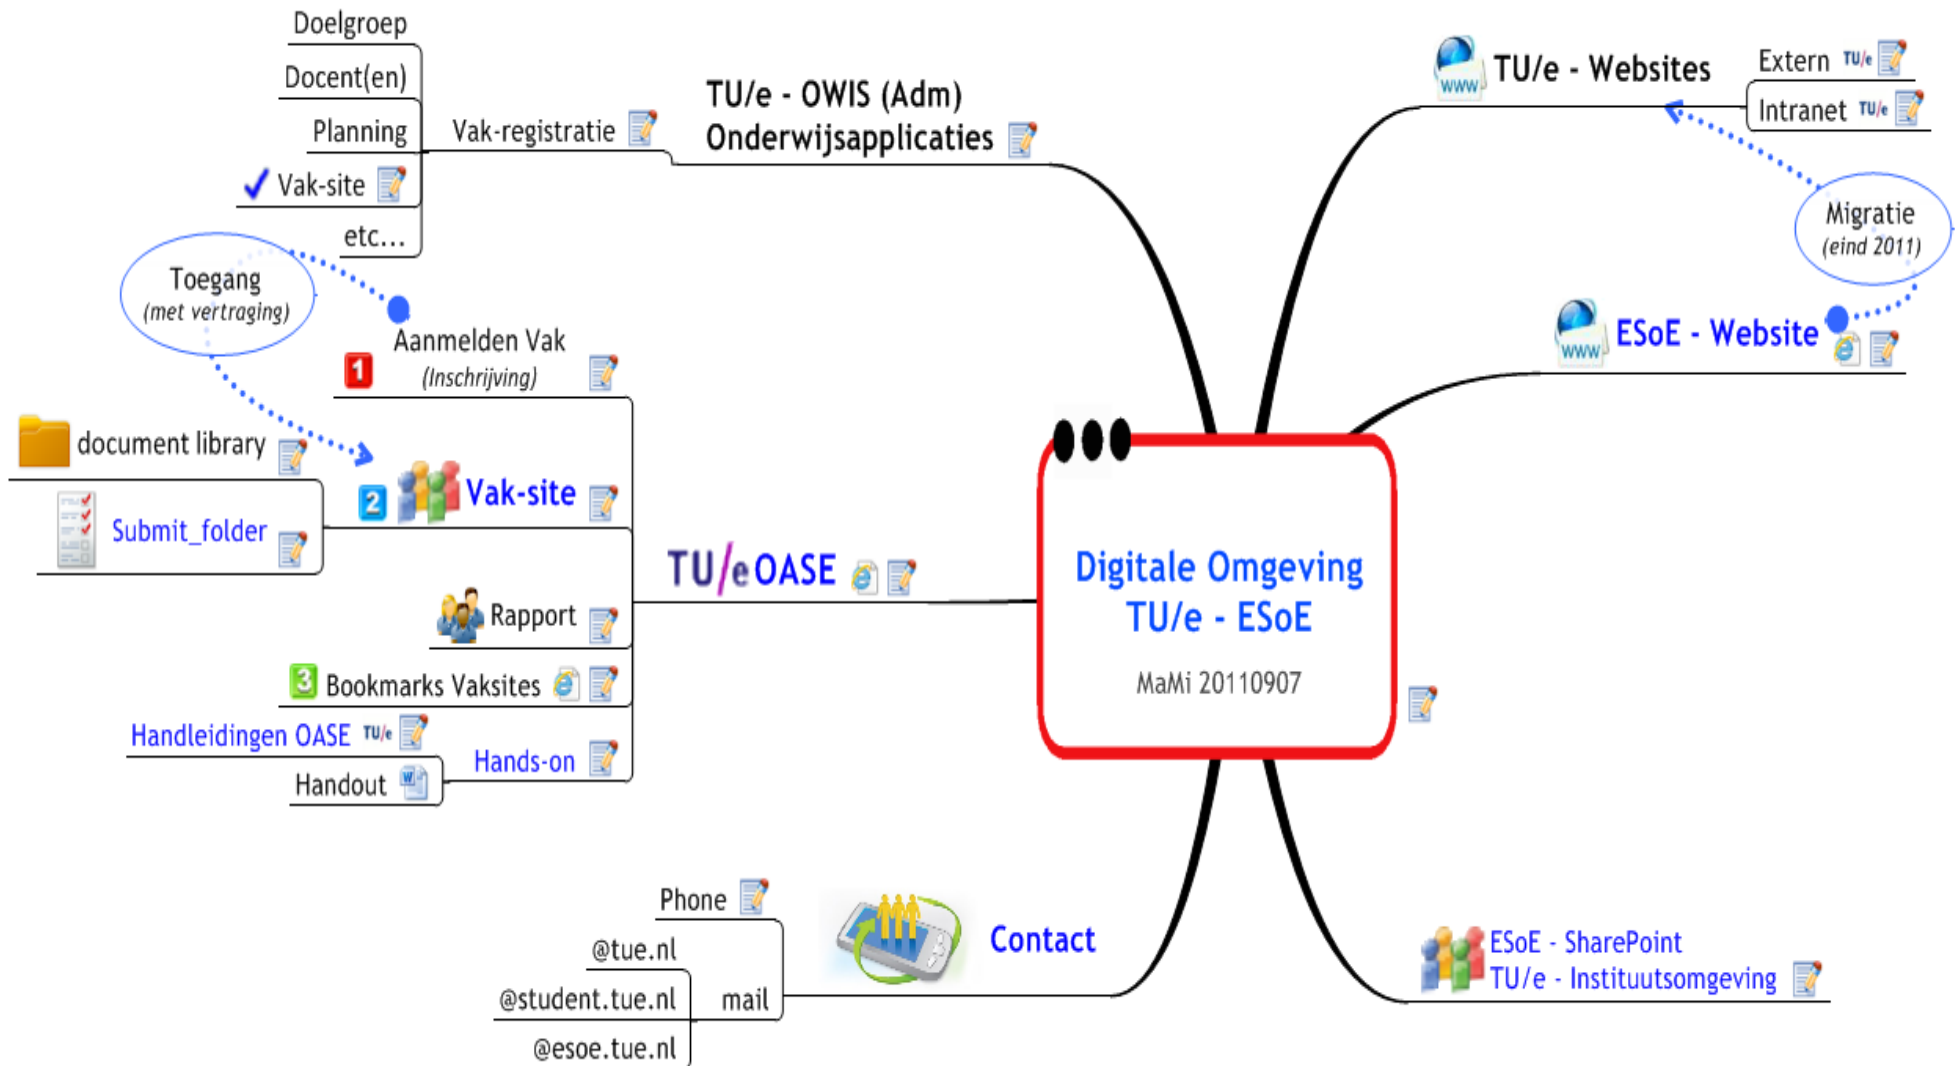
Digitale Omgeving
TU/e - ESoE
MaMi 20110907

TU/e - OWIS (Adm)
Onderwijsapplicaties

Vak-registratie

Doelgroep
Docent(en)
Planning
Vak-site
etc...

Toegang
(met vertraging)

1 Aanmelden Vak
(Inschrijving)

TU/e OASE

2 Vak-site
document library
Submit_folder

Rapport

3 Bookmarks Vaksites

Hands-on
Handleidingen OASE TU/e
Handout

TU/e - Websites
Extern TU/e
Intranet TU/e

Migratie
(eind 2011)

ESoE - Website

ESoE - SharePoint
TU/e - Instituutsomgeving

Contact
Phone
mail
@tue.nl
@student.tue.nl
@esoe.tue.nl